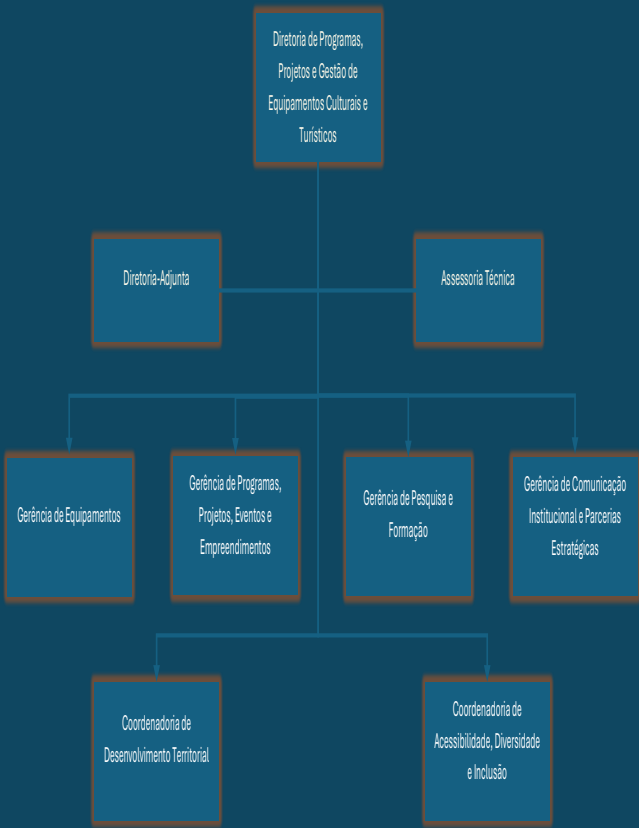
Diretoria de Programas, Projetos e Gestão de Equipamentos Culturais e Turísticos

Diretoria-Adjunta

Assessoria Técnica

Gerência de Equipamentos

Gerência de Programas, Projetos, Eventos e Empreendimentos

Gerência de Pesquisa e Formação

Gerência de Comunicação Institucional e Parcerias Estratégicas

Coordenadoria de Desenvolvimento Territorial

Coordenadoria de Acessibilidade, Diversidade e Inclusão